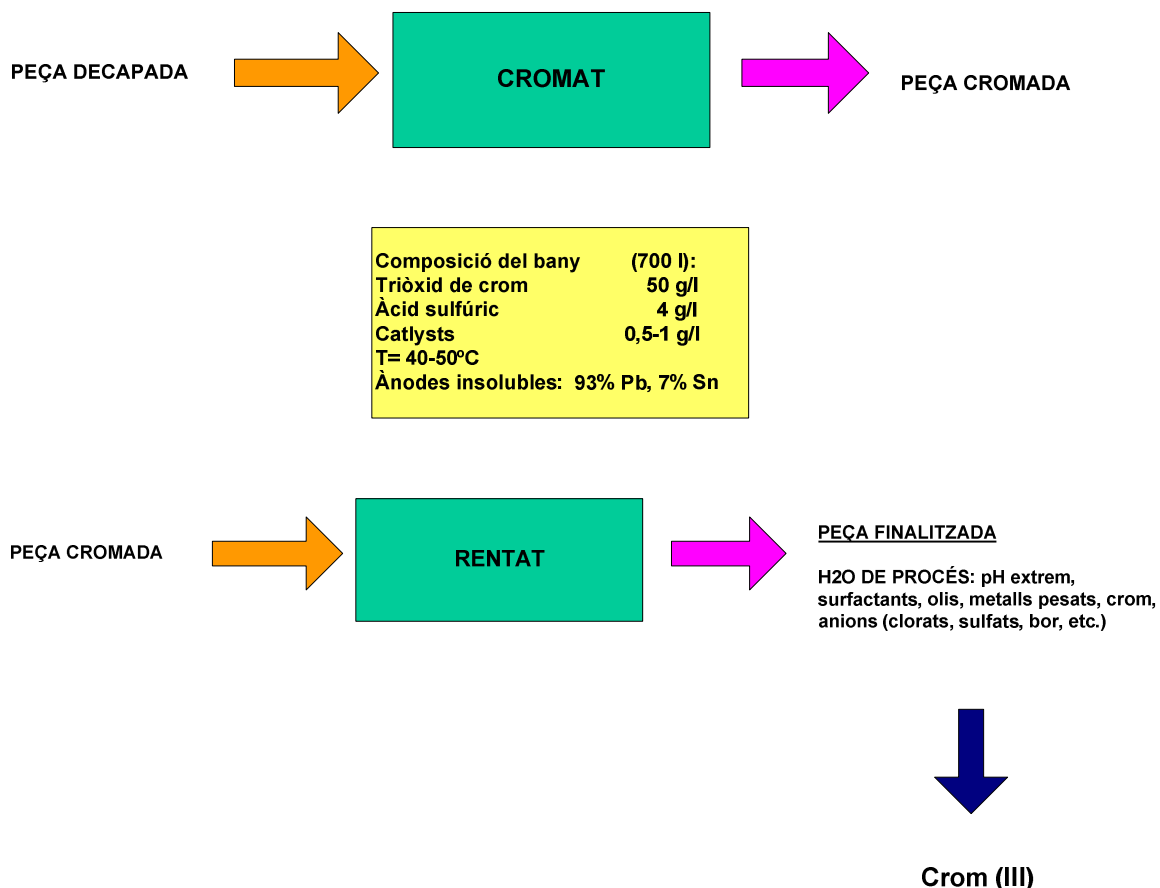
PEÇA DECAPADA

CROMAT

PEÇA CROMADA

Composició del bany (700 l):
Triòxid de crom 50 g/l
Àcid sulfúric 4 g/l
Catlysts 0,5-1 g/l
T= 40-50ºC
Ànodes insolubles: 93% Pb, 7% Sn

PEÇA CROMADA

RENTAT

PEÇA FINALITZADA

H2O DE PROCÉS: pH extrem, surfactants, olis, metalls pesats, crom, anions (clorats, sulfats, bor, etc.)

Crom (III)